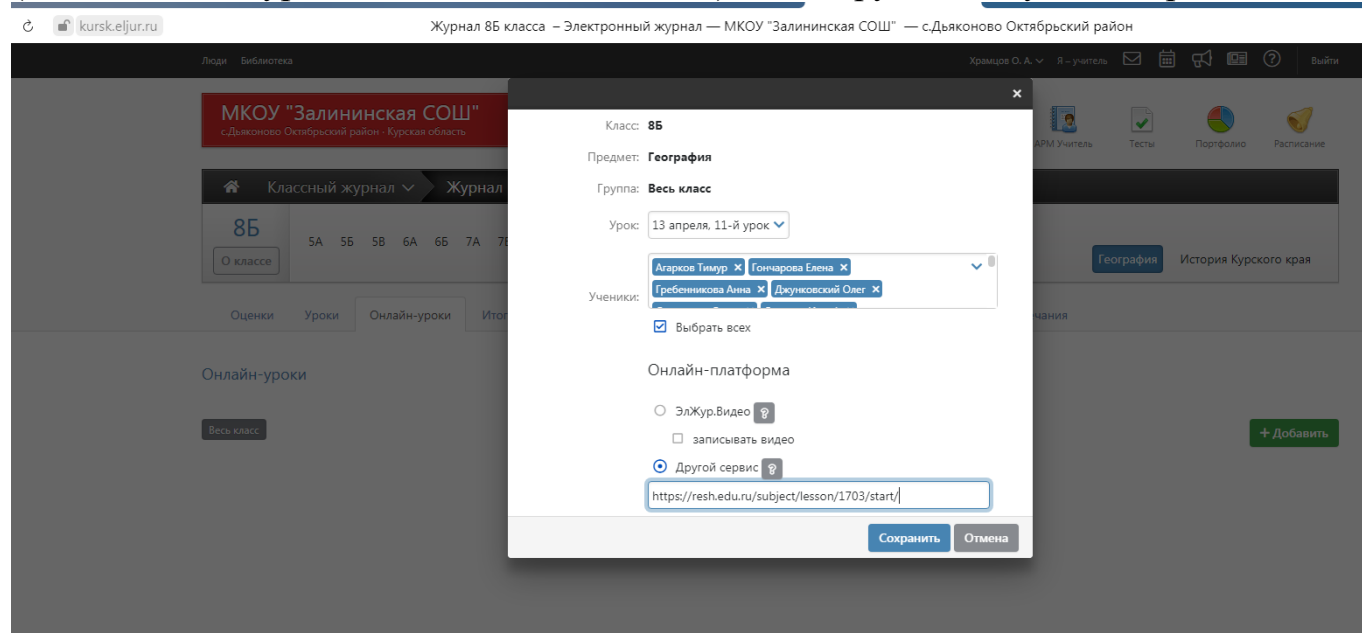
kursk.eljur.ru

Журнал 8Б класса – Электронный журнал — МКОУ "Залининская СОШ" — с.Дьяконово Октябрьский район

Люди Библиотека

Храмцов О. А. Я – учитель Выйти

МКОУ "Залининская СОШ"
с.Дьяконово Октябрьский район - Курская область

АРМ Учитель Тесты Портфолио Расписание

Классный журнал Журнал

8Б
О классе

5А 5Б 5В 6А 6Б 7А 7Б

География История Курского края

Оценки Уроки Онлайн-уроки Итог

Онлайн-уроки

Весь класс

+ Добавить

Класс: 8Б

Предмет: География

Группа: Весь класс

Урок: 13 апреля, 11-й урок

Ученики: Агарков Тимур × Гончарова Елена × Гребенникова Анна × Джунковский Олег ×

Выбрать всех

Онлайн-платформа

ЭлЖур.Видео

записывать видео

Другой сервис

https://resh.edu.ru/subject/lesson/1703/start/

Сохранить Отмена